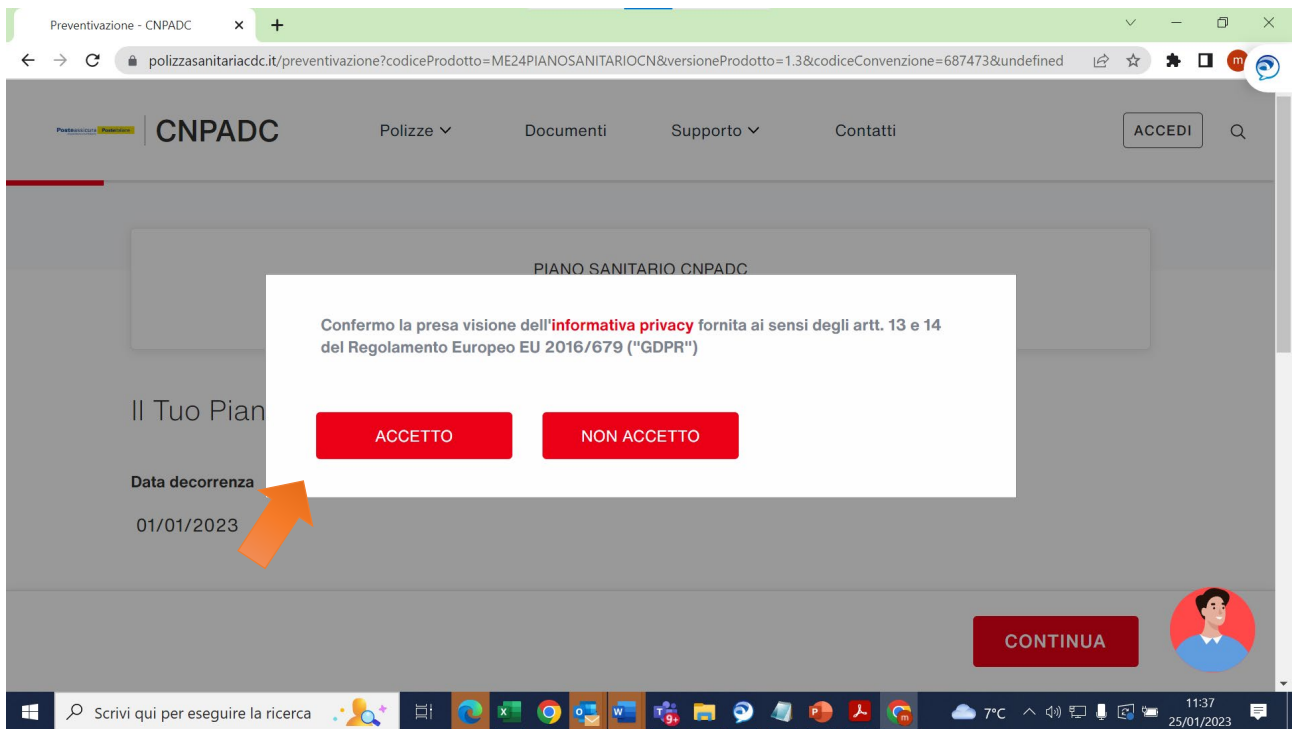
Preventivazione - CNPADC

polizzasanitariacdc.it/preventivazione?codiceProdotto=ME24PIANOSANITARIOCN&versioneProdotto=1.3&codiceConvenzione=687473&undefined

CNPADC

Polizze

Documenti

Supporto

Contatti

ACCEDI

PIANO SANITARIO CNPADC

Confermo la presa visione dell'informativa privacy fornita ai sensi degli artt. 13 e 14 del Regolamento Europeo EU 2016/679 ("GDPR")

ACCETTO

NON ACCETTO

Il Tuo Pian

Data decorrenza

01/01/2023

CONTINUA

Scrivi qui per eseguire la ricerca

7°C

11:37
25/01/2023